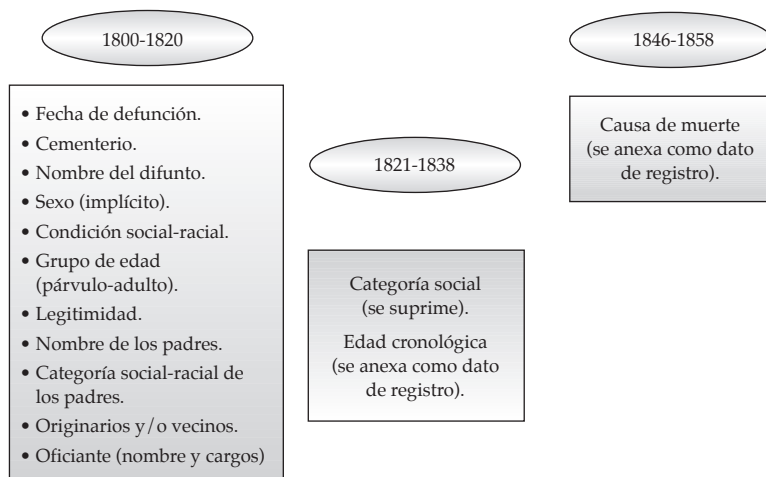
1800-1820

• Fecha de defunción.
• Cementerio.
• Nombre del difunto.
• Sexo (implícito).
• Condición social-racial.
• Grupo de edad (párvulo-adulto).
• Legitimidad.
• Nombre de los padres.
• Categoría social-racial de los padres.
• Originarios y/o vecinos.
• Oficiante (nombre y cargos)

1821-1838

Categoría social (se suprime).

Edad cronológica (se anexa como dato de registro).

1846-1858

Causa de muerte (se anexa como dato de registro).